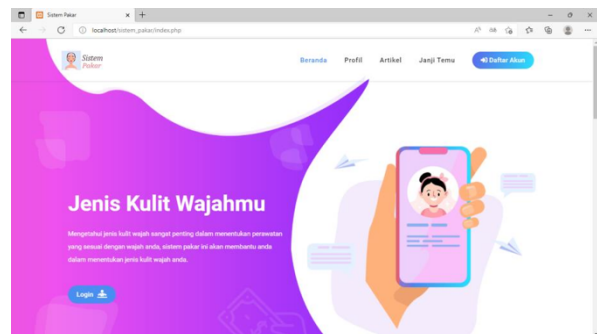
Sistem Pakar
localhost/sistem_pakar/index.php
Sistem Pakar
Beranda Profil Artikel Janji Temu Daftar Akun

Jenis Kulit Wajahmu

Mengetahui jenis kulit wajah sangat penting dalam menentukan perawatan yang sesuai dengan wajah anda, sistem pakar ini akan membantu anda dalam menentukan jenis kulit wajah anda.

Login